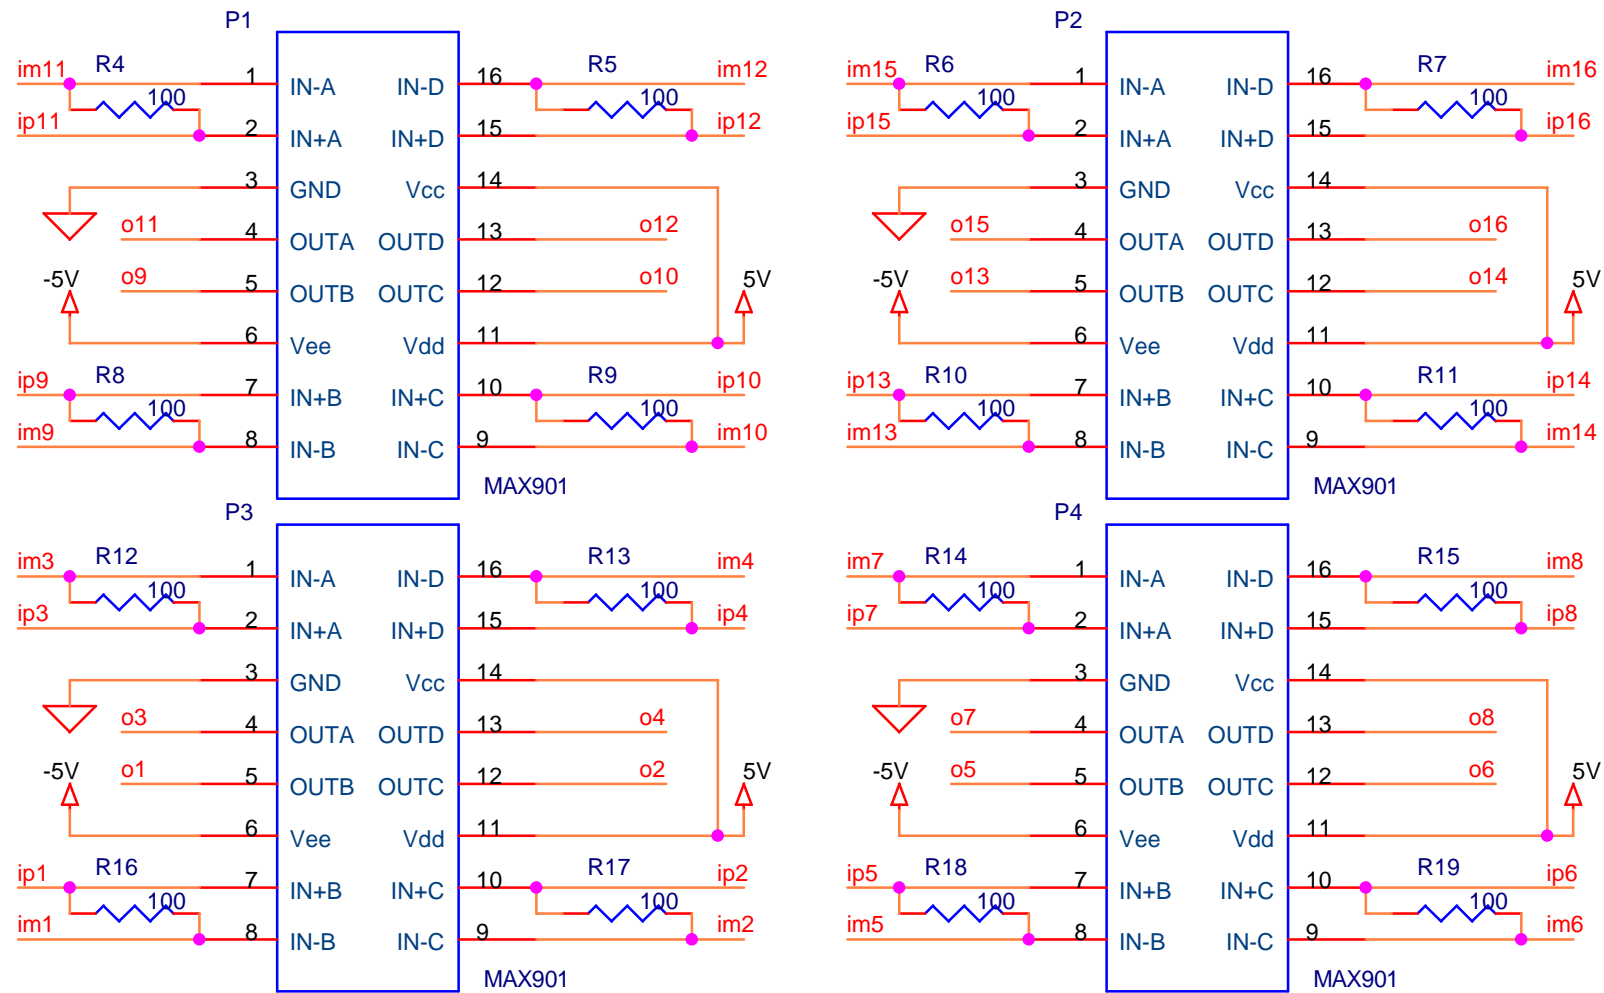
P1

im11 R4 100 ip11
1 IN-A 2 IN+A 3 GND 4 OUTA 5 OUTB 6 Vee 7 IN+B 8 IN-B
o11 -5V o9
ip9 R8 100 im9
IN-D 16 IN+D 15 Vcc 14 OUTD 13 OUTC 12 Vdd 11 IN+C 10 IN-C 9
R5 100 im12 ip12
o12 o10 5V
R9 100 ip10 im10
MAX901

P2

im15 R6 100 ip15
1 IN-A 2 IN+A 3 GND 4 OUTA 5 OUTB 6 Vee 7 IN+B 8 IN-B
o15 -5V o13
ip13 R10 100 im13
IN-D 16 IN+D 15 Vcc 14 OUTD 13 OUTC 12 Vdd 11 IN+C 10 IN-C 9
R7 100 im16 ip16
o16 o14 5V
R11 100 ip14 im14
MAX901

P3

im3 R12 100 ip3
1 IN-A 2 IN+A 3 GND 4 OUTA 5 OUTB 6 Vee 7 IN+B 8 IN-B
o3 -5V o1
ip1 R16 100 im1
IN-D 16 IN+D 15 Vcc 14 OUTD 13 OUTC 12 Vdd 11 IN+C 10 IN-C 9
R13 100 im4 ip4
o4 o2 5V
R17 100 ip2 im2
MAX901

P4

im7 R14 100 ip7
1 IN-A 2 IN+A 3 GND 4 OUTA 5 OUTB 6 Vee 7 IN+B 8 IN-B
o7 -5V o5
ip5 R18 100 im5
IN-D 16 IN+D 15 Vcc 14 OUTD 13 OUTC 12 Vdd 11 IN+C 10 IN-C 9
R15 100 im8 ip8
o8 o6 5V
R19 100 ip6 im6
MAX901